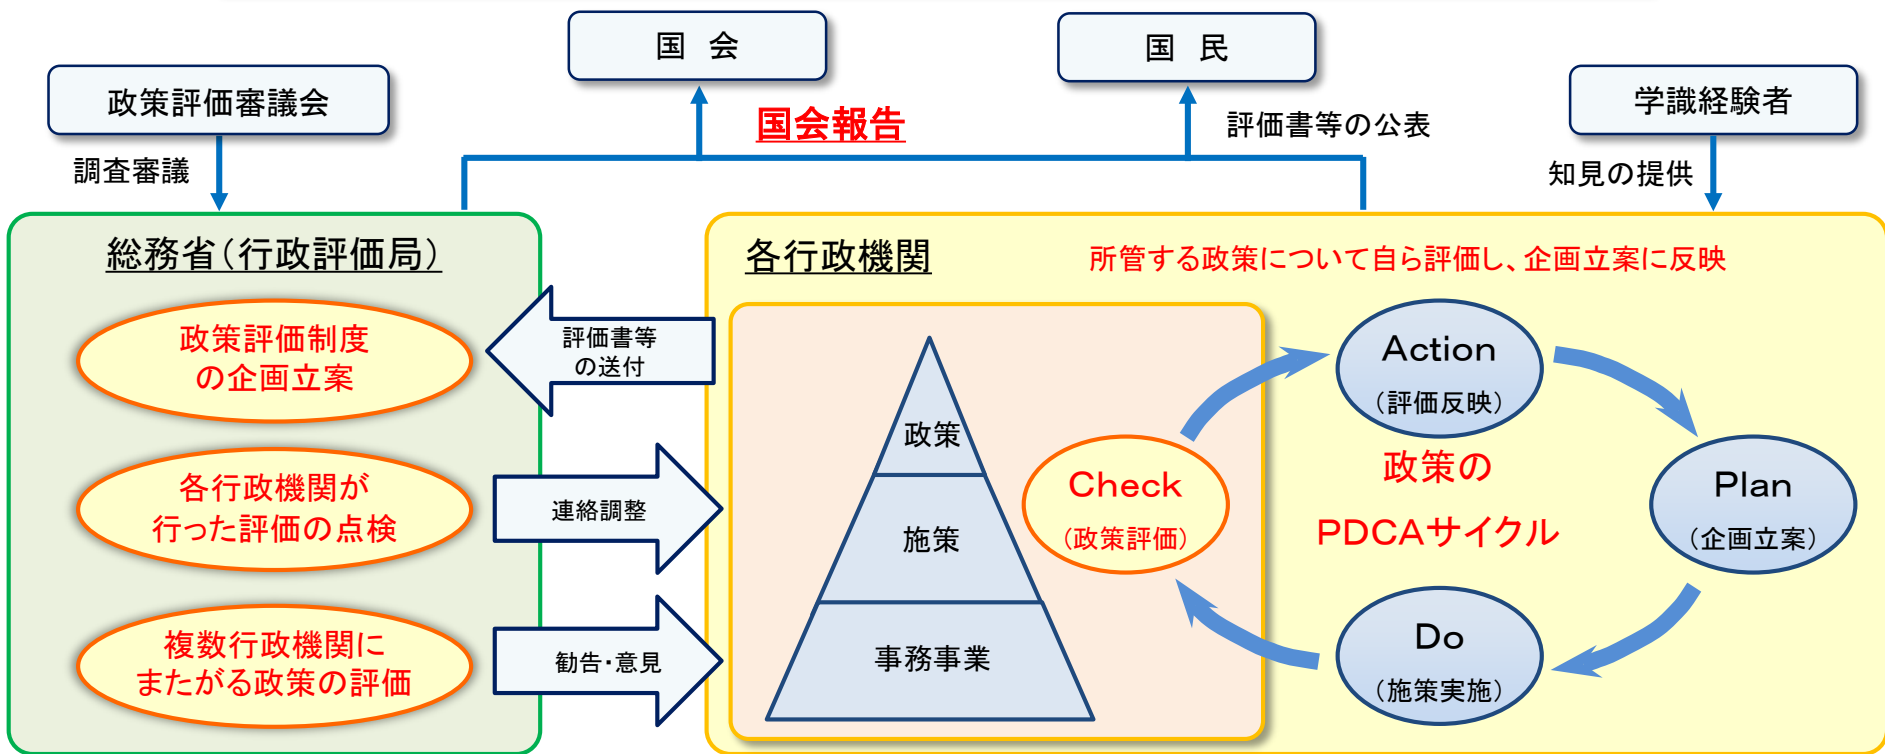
国 会

国 民

政策評価審議会

国会報告

評価書等の公表

学識経験者

調査審議

知見の提供

総務省（行政評価局）

各行政機関

所管する政策について自ら評価し、企画立案に反映

政策評価制度の企画立案

評価書等の送付

各行政機関が行った評価の点検

連絡調整

複数行政機関にまたがる政策の評価

勧告・意見

政策

施策

事務事業

Action
（評価反映）

Check
（政策評価）

政策の
PDCAサイクル

Plan
（企画立案）

Do
（施策実施）